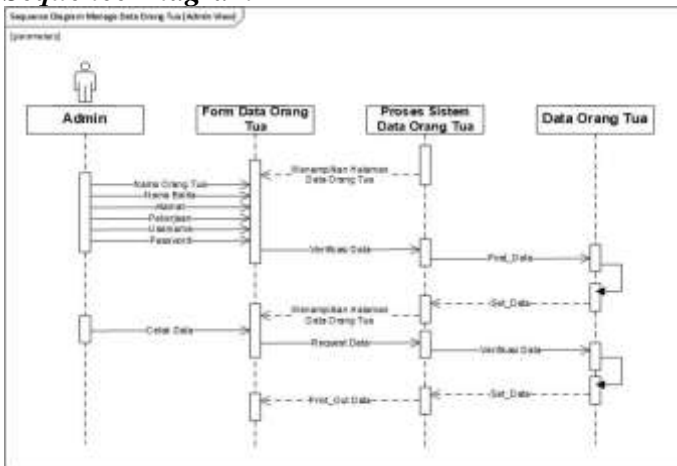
Sequence Diagram

Sequence Diagram Manage Data Orang Tua (Admin View)

[parameters]

Admin

Form Data Orang Tua

Proses Sistem Data Orang Tua

Data Orang Tua

Menampilkan Halaman Data Orang Tua

Nama Orang Tua

Nama Balita

Alamat

Pekerjaan

Username

Password

Verifikasi Data

Post_Data

Get_Data

Menampilkan Halaman Data Orang Tua

Cetak Data

Request Data

Verifikasi Data

Get_Data

Print_Out Data